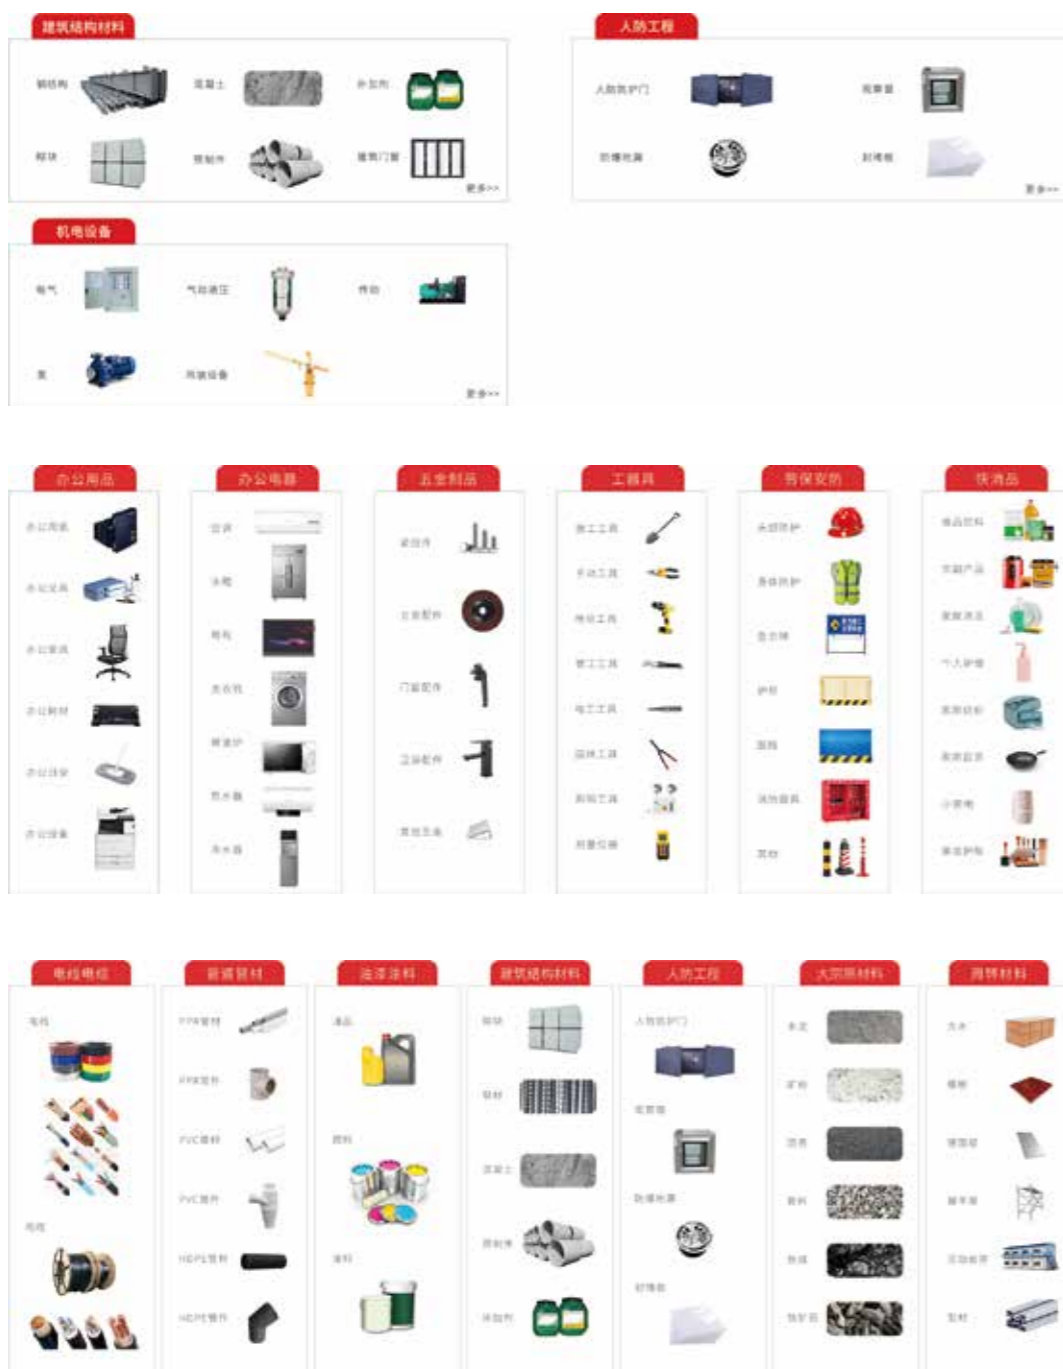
建筑结构材料

钢结构 混凝土 外加剂
砌块 管桩件 建筑门窗
更多>>

人防工程

人防防护门 观察窗
防爆地漏 封堵板
更多>>

机电设备

电气 气动液压 传动
泵 吊装设备
更多>>

办公用品
办公用机 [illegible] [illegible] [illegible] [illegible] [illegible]

办公电器
空调 冰箱 电视 洗衣机 微波炉 热水器 饮水器

五金制品
紧固件 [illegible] 门窗配件 卫浴配件 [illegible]

工器具
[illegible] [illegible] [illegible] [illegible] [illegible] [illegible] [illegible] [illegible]

劳保安防
头部防护 身体防护 警示牌 护栏 围挡 消防器具 其他

快消品
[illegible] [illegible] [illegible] 个人护理 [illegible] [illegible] 小家电 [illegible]

电线电缆
电线 电缆

管道管材
PPR管材 PPR管件 PVC管材 PVC管件 HDPE管材 HDPE管件

油漆涂料
油品 面料 涂料

建筑结构材料
砌块 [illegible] 混凝土 管桩件 外加剂

人防工程
人防防护门 观察窗 防爆地漏 封堵板

大宗商材料
水泥 矿粉 沥青 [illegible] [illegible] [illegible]

周转材料
木方 模板 钢管 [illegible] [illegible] 型材